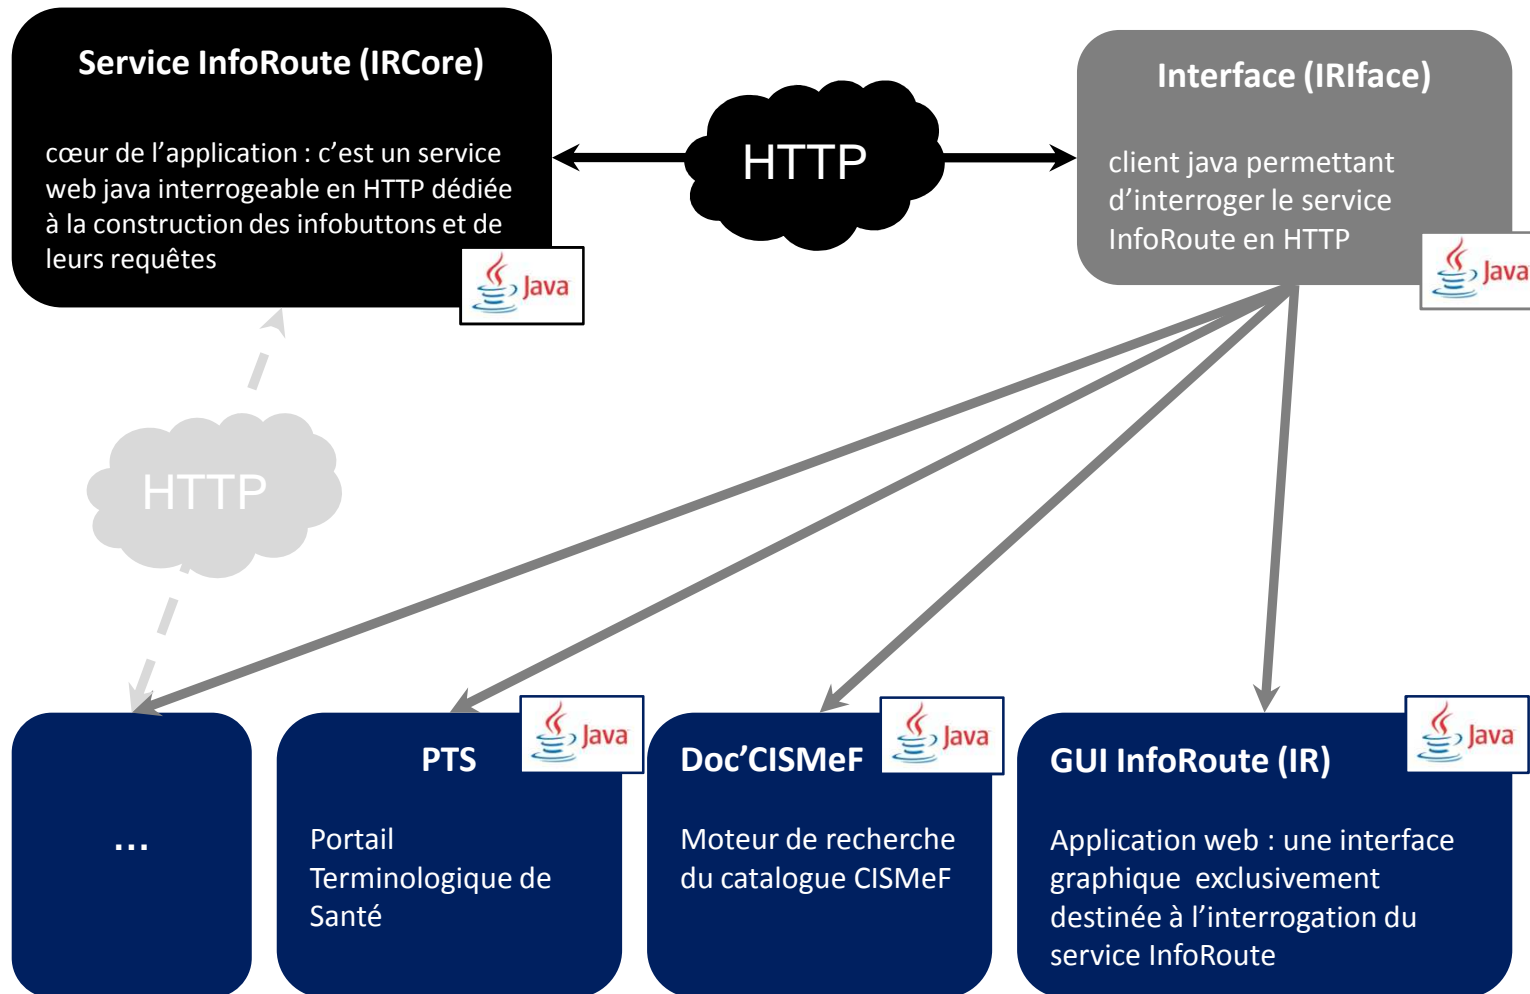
Service InfoRoute (IRCore)

cœur de l'application : c'est un service web java interrogeable en HTTP dédiée à la construction des infobuttons et de leurs requêtes

Java

HTTP

Interface (IRIface)

client java permettant d'interroger le service InfoRoute en HTTP

Java

HTTP

...

PTS

Java

Portail Terminologique de Santé

Doc'CISMeF

Java

Moteur de recherche du catalogue CISMeF

GUI InfoRoute (IR)

Java

Application web : une interface graphique exclusivement destinée à l'interrogation du service InfoRoute